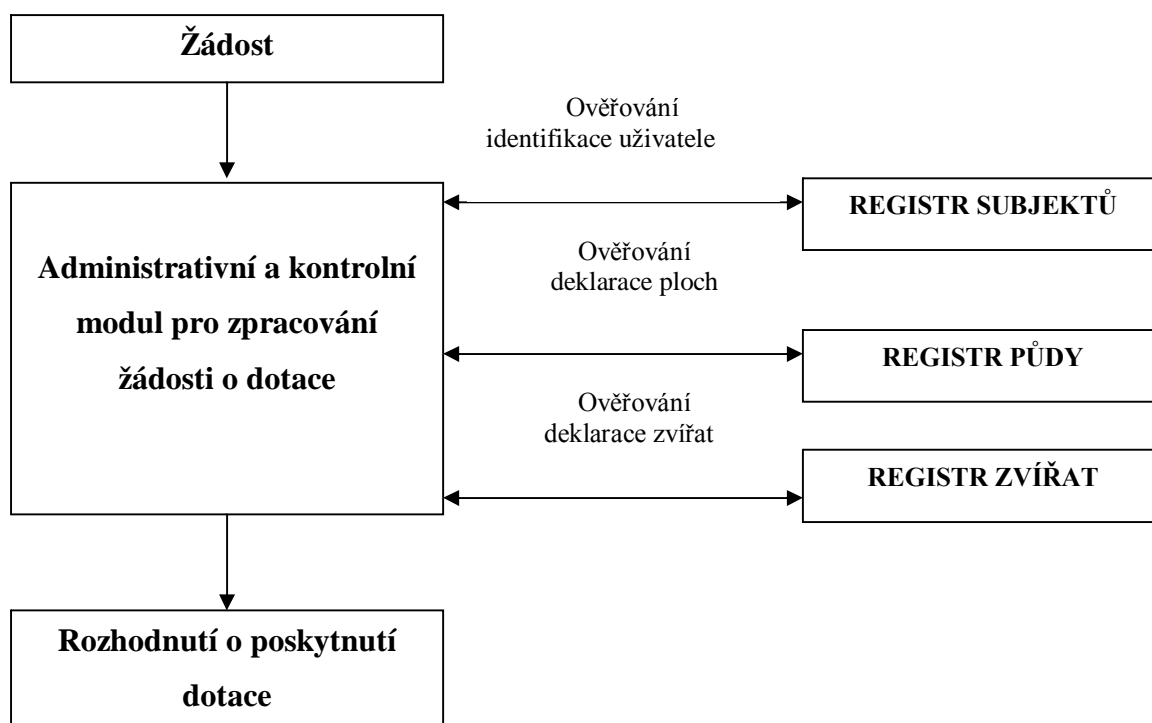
Žádost

Ověřování identifikace uživatele

Administrativní a kontrolní modul pro zpracování žádosti o dotace

REGISTR SUBJEKTŮ

Ověřování deklarace ploch

REGISTR PŮDY

Ověřování deklarace zvířat

REGISTR ZVÍŘAT

Rozhodnutí o poskytnutí dotace